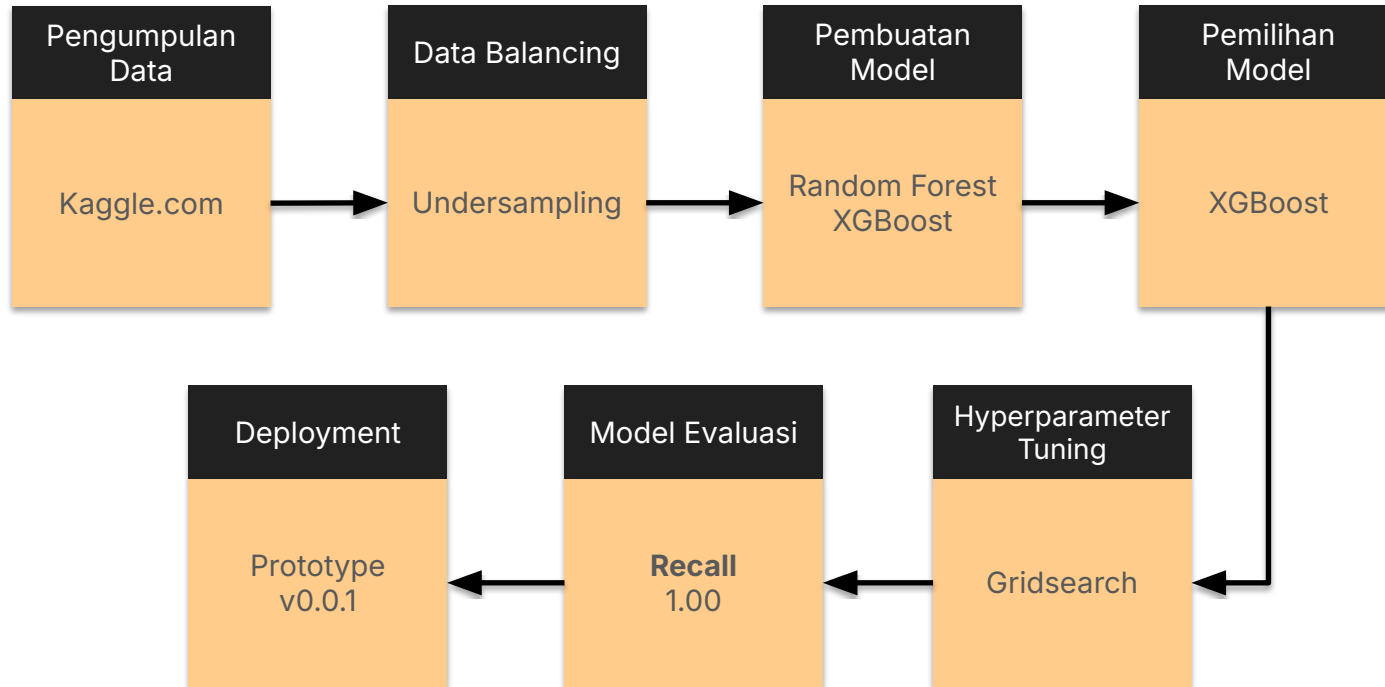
Pengumpulan Data

Kaggle.com

Data Balancing

Undersampling

Pembuatan Model

Random Forest
XGBoost

Pemilihan Model

XGBoost

Hyperparameter Tuning

Gridsearch

Model Evaluasi

**Recall**
1.00

Deployment

Prototype
v0.0.1